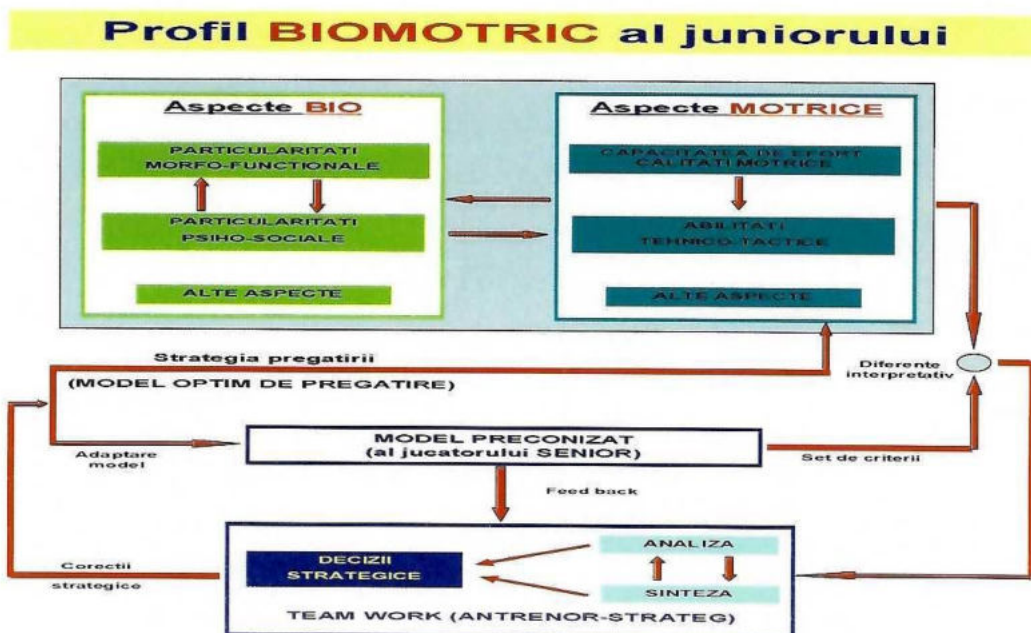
Profil BIOMOTRIC al juniorului

Aspecte BIO

PARTICULARITATI MORFO-FUNCTIONALE

PARTICULARITATI PSIHO-SOCIALE

ALTE ASPECTE

Aspecte MOTRICE

CAPACITATEA DE EFORT CALITATI MOTRICE

ABILITATI TEHNICO-TACTICE

ALTE ASPECTE

Strategia pregatirii

(MODEL OPTIM DE PREGATIRE)

Diferente interpretativ

Adaptare model

MODEL PRECONIZAT
(al jucatorului SENIOR)

Set de criterii

Feed back

Corectii strategice

DECIZII STRATEGICE

ANALIZA

SINTEZA

TEAM WORK (ANTRENOR-STRATEG)